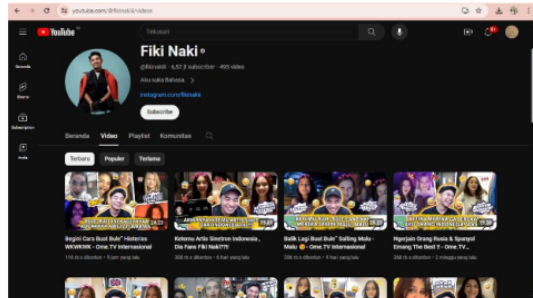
youtube.com/@fikinaki/videos

YouTube ID

Telusuri

Beranda

Shorts

Subscription

Anda

Fiki Naki

@fikinaki · 6,52 jt subscriber · 495 video

Aku suka Bahasa >

instagram.com/fikinaki

Subscribe

Beranda Video Playlist Komunitas

Terbaru Populer Terlama

Begini Cara Bule² "Histeris WKWKWK - Ome.TV International
116 rb x ditonton · 5 hari yang lalu

Ketemu Artis Sinetron Indonesia, Dia Fans Fiki Naki?!!
308 rb x ditonton · 6 hari yang lalu

Bulik Lagi Bust Bule" Salting Malu-Malu 😂 - Ome.TV International
311 rb x ditonton · 6 hari yang lalu

Ngerjain Orang Rusia & Spanyol Emang The Best ?! - Ome.TV...
268 rb x ditonton · 2 minggu yang lalu